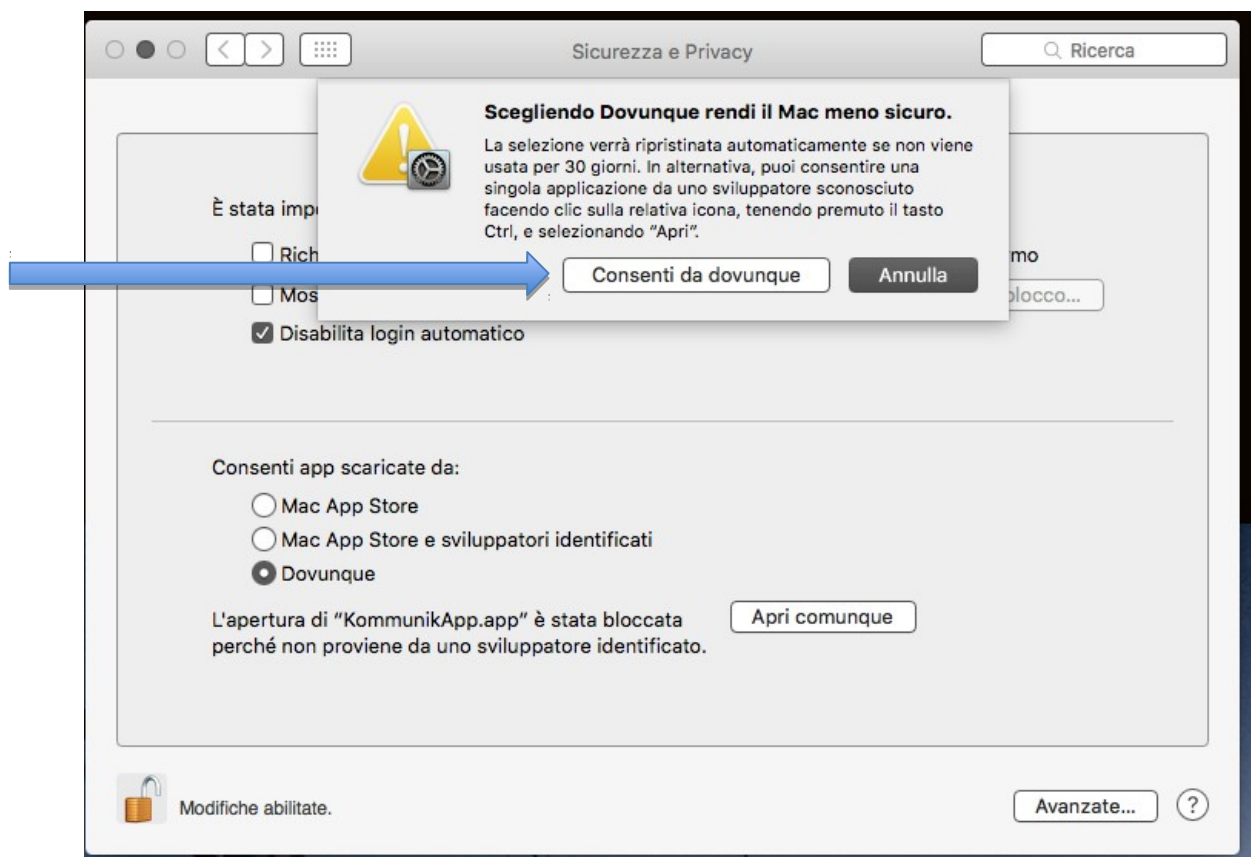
Sicurezza e Privacy

Ricerca

Scegliendo Dovunque rendi il Mac meno sicuro.

La selezione verrà ripristinata automaticamente se non viene usata per 30 giorni. In alternativa, puoi consentire una singola applicazione da uno sviluppatore sconosciuto facendo clic sulla relativa icona, tenendo premuto il tasto Ctrl, e selezionando "Apri".

Consenti da dovunque

Annulla

È stata imp

Rich

mo

Mos

blocco...

Disabilita login automatico

Consenti app scaricate da:

Mac App Store

Mac App Store e sviluppatori identificati

Dovunque

L'apertura di "KommunikApp.app" è stata bloccata perché non proviene da uno sviluppatore identificato.

Apri comunque

Modifiche abilitate.

Avanzate...

?